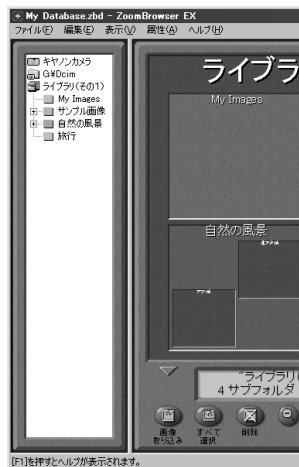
My Database.zbd - ZoomBrowser EX
ファイル(F) 編集(E) 表示(V) 属性(A) ヘルプ(H)

キヤノンカメラ
G:¥Dcim
ライブラリ(その1)
My Images
サンプル画像
自然の風景
旅行

ライブラ
My Images
自然の風景
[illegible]
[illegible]

"ライブラリ
4 サブフォルダ

画像取り込み
すべて選択
削除

[F1]を押すとヘルプが表示されます。